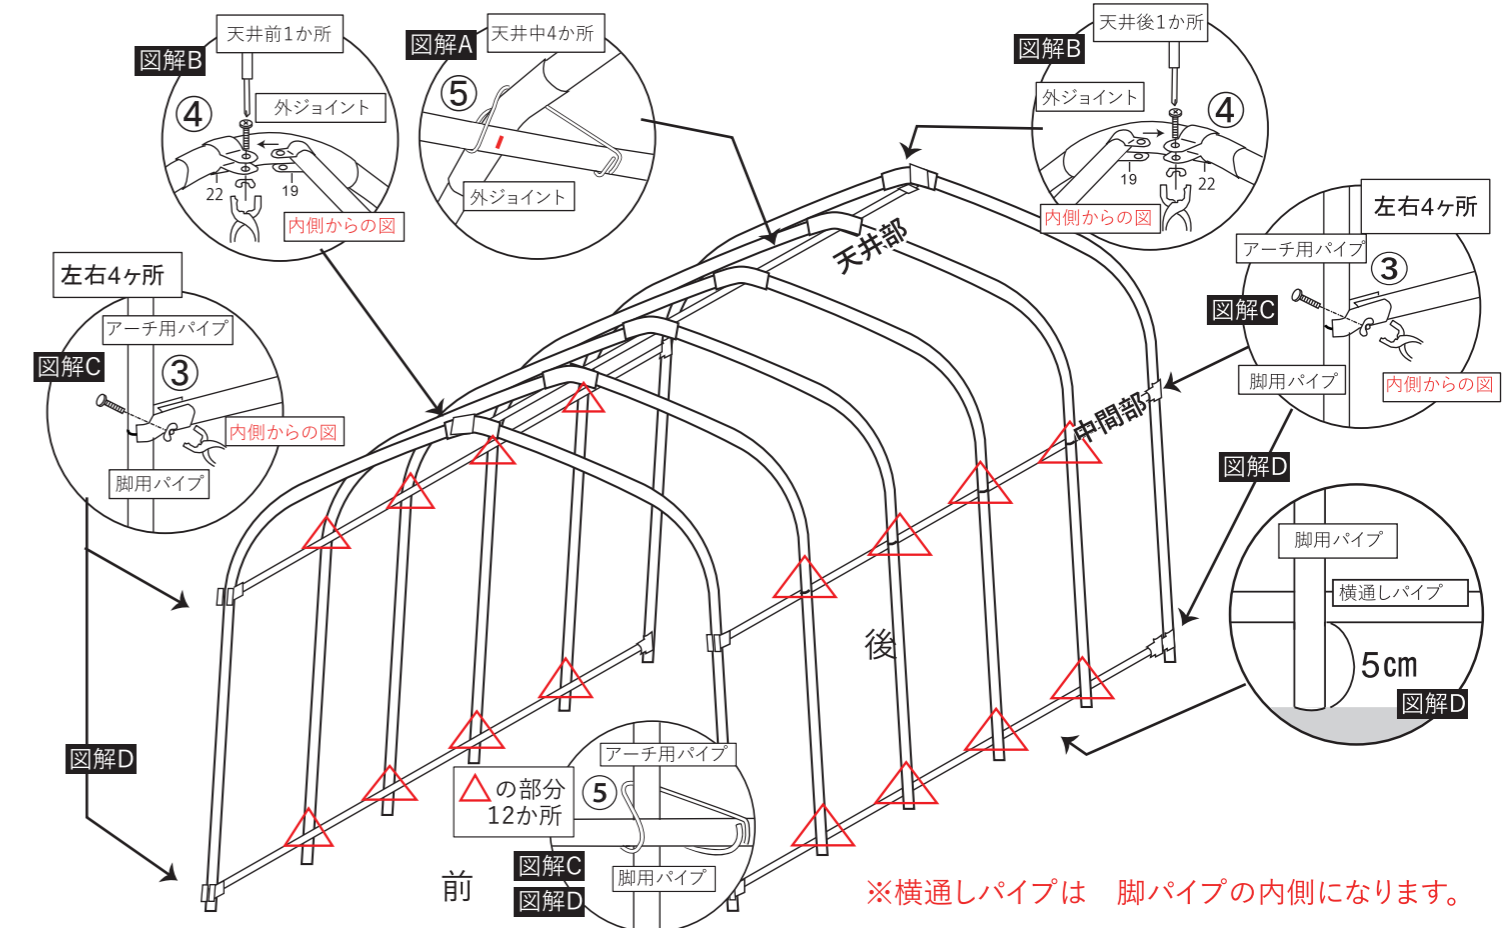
図解B
天井前1か所
④
外ジョイント
22
19
内側からの図

図解A
天井中4か所
⑤
外ジョイント

図解B
天井後1か所
外ジョイント
④
19
22
内側からの図

左右4ヶ所
アーチ用パイプ
図解C
③
内側からの図
脚用パイプ

左右4ヶ所
アーチ用パイプ
図解C
③
脚用パイプ
内側からの図

天井部
中間部
後
前

図解D
図解D
脚用パイプ
横通しパイプ
5cm
図解D

アーチ用パイプ
△の部分 12か所
⑤
図解C
図解D
脚用パイプ

※横通しパイプは　脚パイプの内側になります。